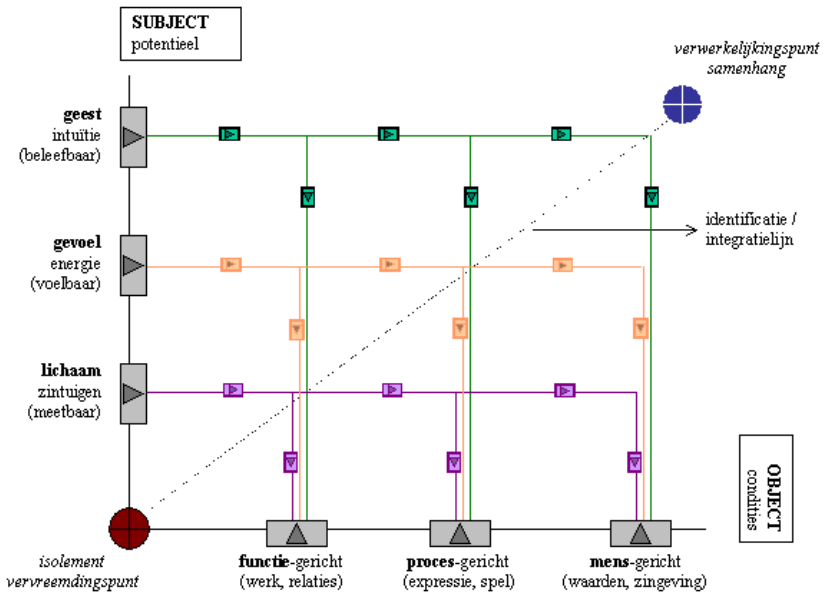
SUBJECT
potentieel

verwerkelijkingspunt
samenhang

geest
intuïtie
(beleefbaar)

identificatie /
integratielijn

gevoel
energie
(voelbaar)

lichaam
zintuigen
(meetbaar)

OBJECT
condities

isolement
vervreemdingspunt

functie-gericht
(werk, relaties)

proces-gericht
(expressie, spel)

mens-gericht
(waarden, zingeving)